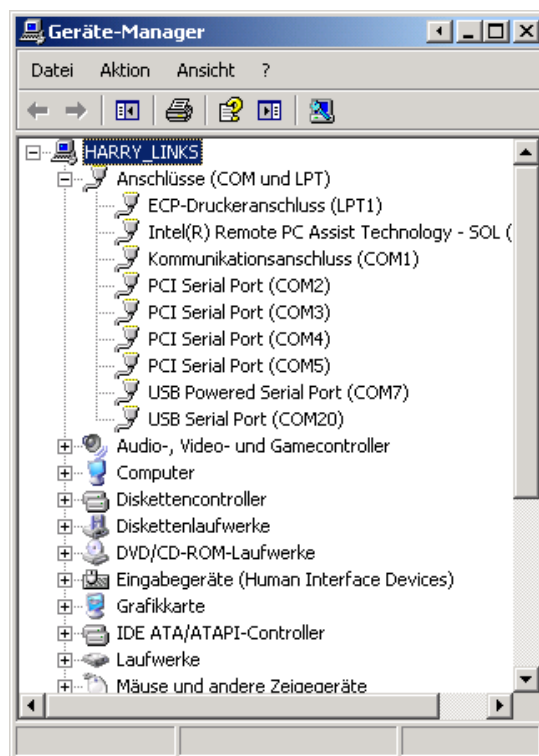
Geräte-Manager

Datei Aktion Ansicht ?

HARRY_LINKS
Anschlüsse (COM und LPT)
ECP-Druckeranschluss (LPT1)
Intel(R) Remote PC Assist Technology - SOL (
Kommunikationsanschluss (COM1)
PCI Serial Port (COM2)
PCI Serial Port (COM3)
PCI Serial Port (COM4)
PCI Serial Port (COM5)
USB Powered Serial Port (COM7)
USB Serial Port (COM20)
Audio-, Video- und Gamecontroller
Computer
Diskettencontroller
Diskettenlaufwerke
DVD/CD-ROM-Laufwerke
Eingabegeräte (Human Interface Devices)
Grafikkarte
IDE ATA/ATAPI-Controller
Laufwerke
Mäuse und andere Zeigegeräte